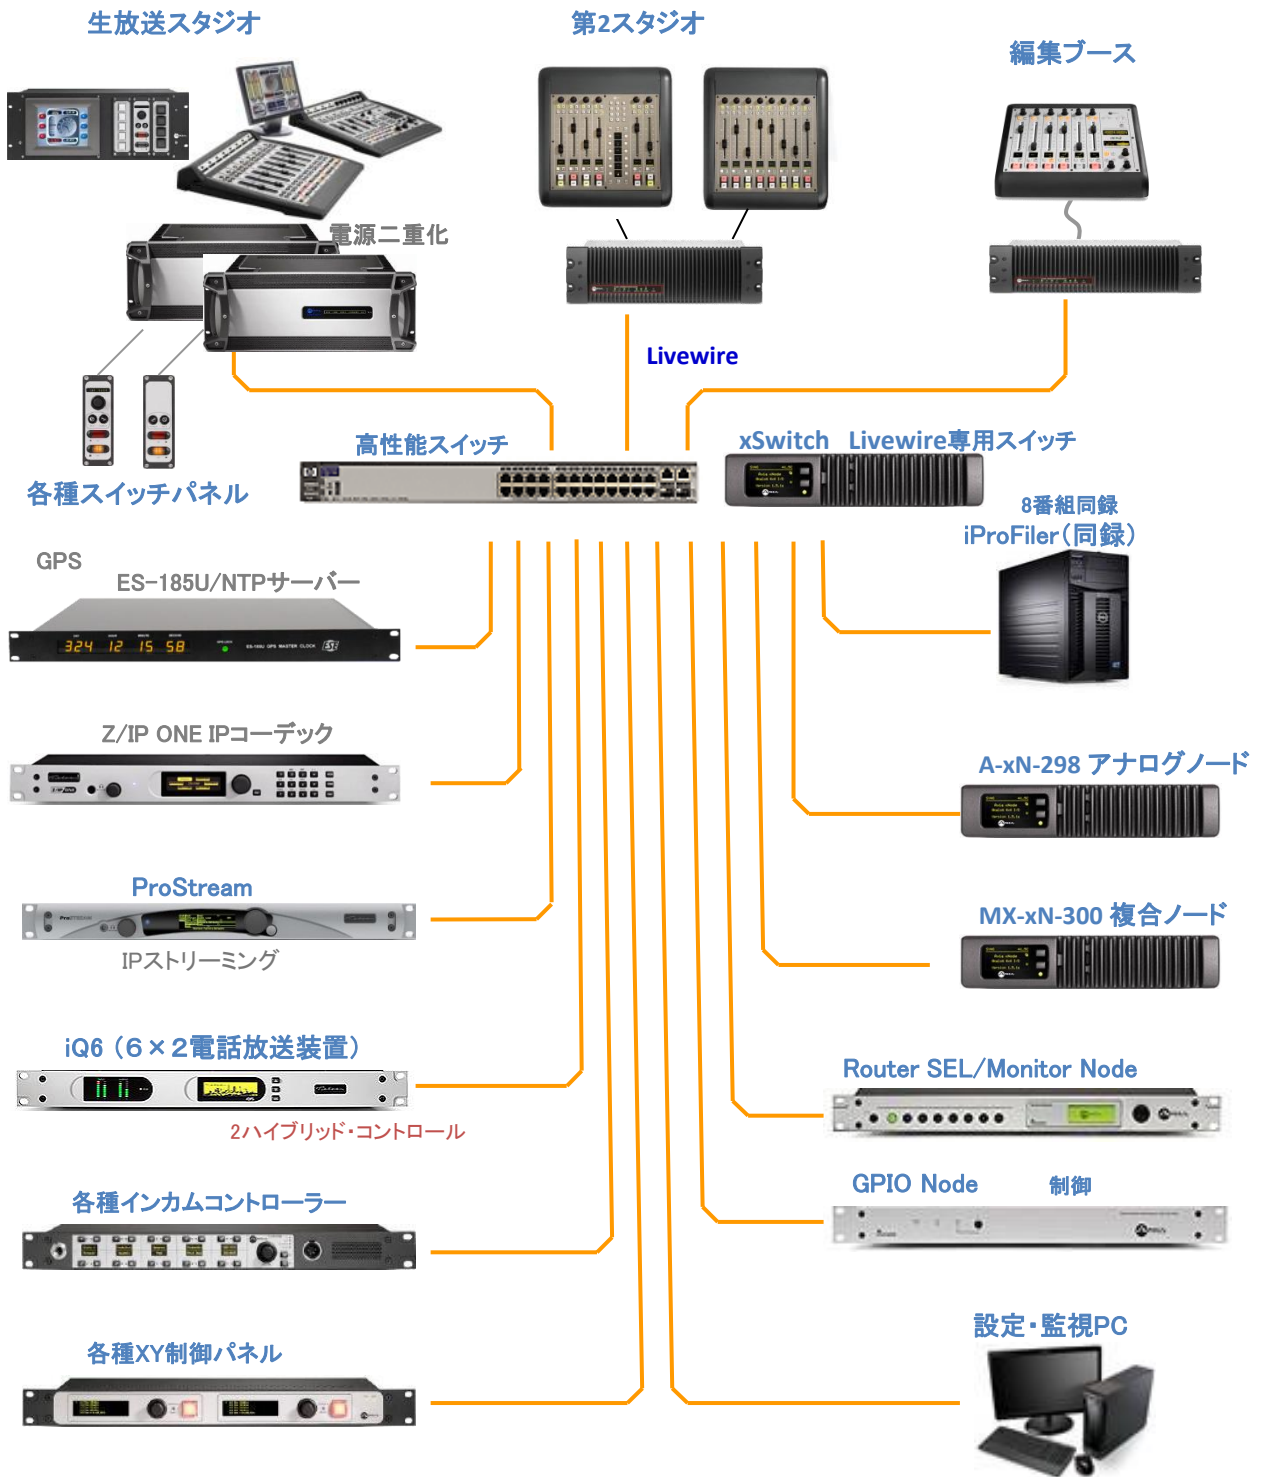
生放送スタジオ

第2スタジオ

編集ブース

電源二重化

Livewire

各種スイッチパネル

高性能スイッチ

xSwitch Livewire専用スイッチ

8番組同録
iProFiler(同録)

GPS
ES-185U/NTPサーバー

324 12 15 58

Z/IP ONE IPコーデック

A-xN-298 アナログノード

ProStream
IPストリーミング

MX-xN-300 複合ノード

iQ6（6×2電話放送装置）
2ハイブリッド・コントロール

Router SEL/Monitor Node

各種インカムコントローラー

GPIO Node 制御

設定・監視PC

各種XY制御パネル